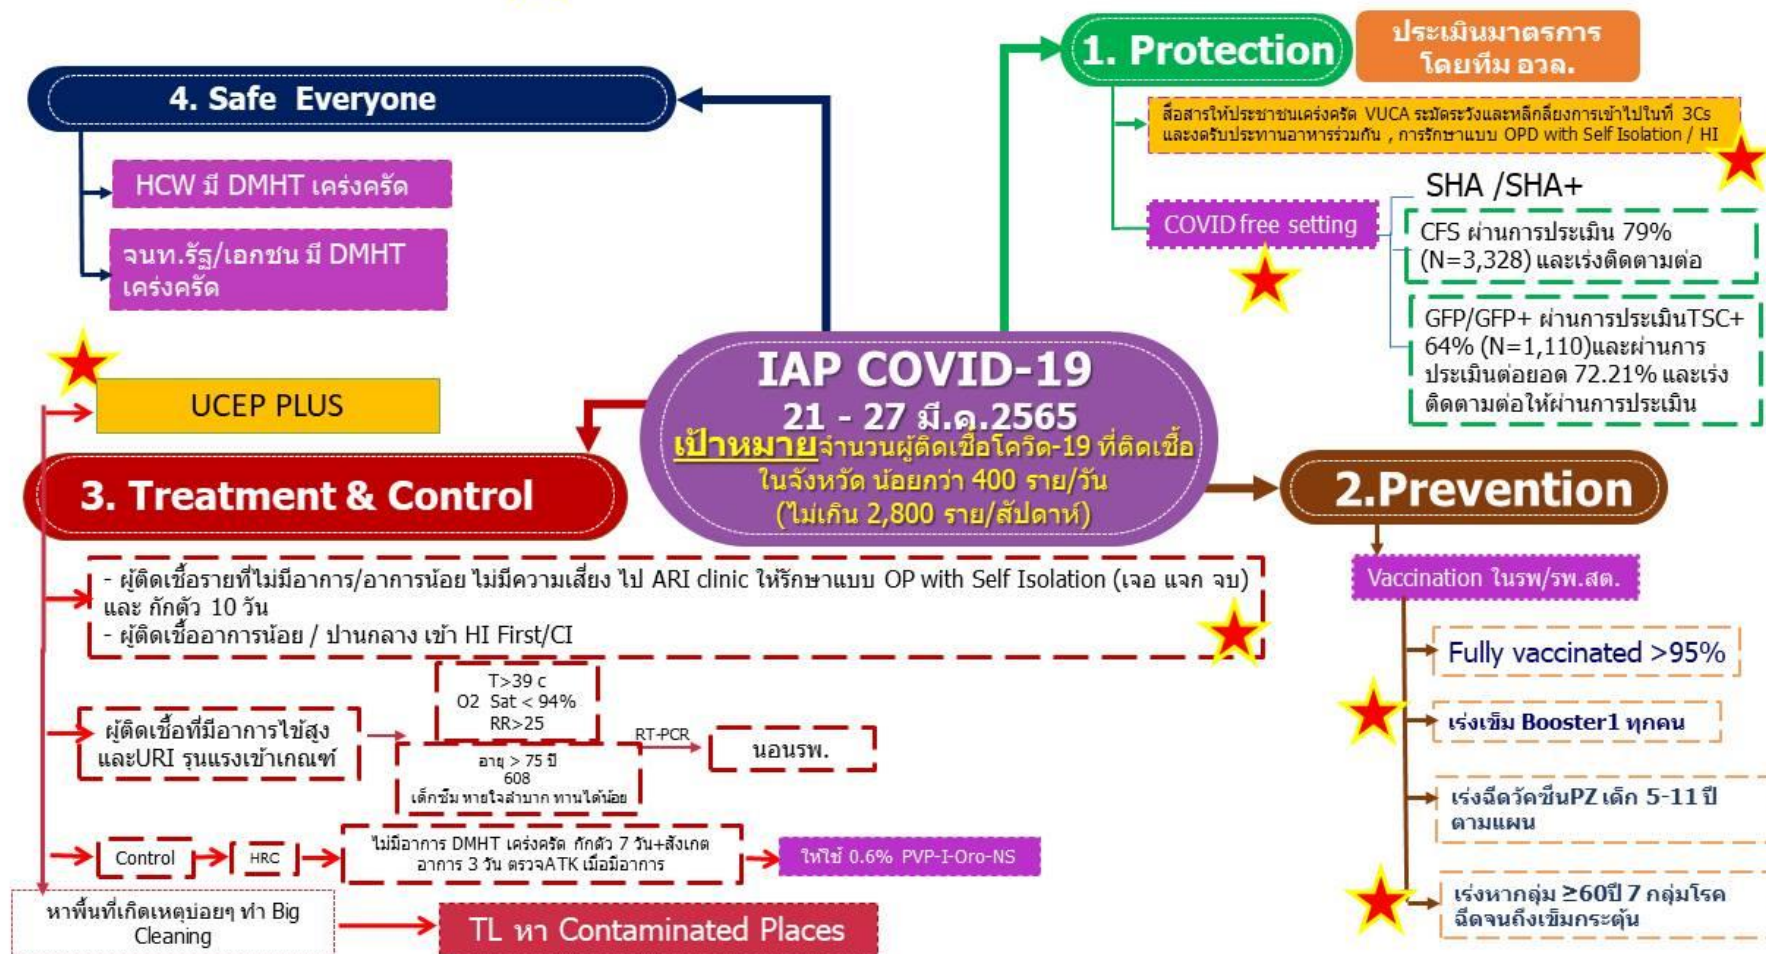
4. Safe Everyone

HCW มี DMHT เคร่งครัด

จนท.รัฐ/เอกชน มี DMHT เคร่งครัด

1. Protection

ประเมินมาตรการ โดยทีม อวล.

สื่อสารให้ประชาชนเคร่งครัด VUCA ระมัดระวังและหลีกเลี่ยงการเข้าไปในที่ 3Cs และงดรับประทานอาหารร่วมกัน , การรักษาแบบ OPD with Self Isolation / HI

SHA /SHA+

COVID free setting

CFS ผ่านการประเมิน 79% (N=3,328) และเร่งติดตามต่อ

GFP/GFP+ ผ่านการประเมินTSC+ 64% (N=1,110)และผ่านการประเมินต่อยอด 72.21% และเร่งติดตามต่อให้ผ่านการประเมิน

UCEP PLUS

IAP COVID-19
21 - 27 มี.ค.2565
เป้าหมายจำนวนผู้ติดเชื้อโควิด-19 ที่ติดเชื้อในจังหวัด น้อยกว่า 400 ราย/วัน (ไม่เกิน 2,800 ราย/สัปดาห์)

3. Treatment & Control

2.Prevention

- ผู้ติดเชื้อรายที่ไม่มีอาการ/อาการน้อย ไม่มีความเสี่ยง ไป ARI clinic ให้รักษาแบบ OP with Self Isolation (เจอ แจก จบ) และ กักตัว 10 วัน
- ผู้ติดเชื้ออาการน้อย / ปานกลาง เข้า HI First/CI

Vaccination ในรพ/รพ.สต.

Fully vaccinated >95%

เร่งเข็ม Booster1 ทุกคน

เร่งฉีดวัคซีนPZ เด็ก 5-11 ปี ตามแผน

เร่งหากลุ่ม ≥60ปี 7 กลุ่มโรค ฉีดจนถึงเข็มกระตุ้น

T>39 c
O2 Sat < 94%
RR>25

ผู้ติดเชื้อที่มีอาการไข้สูง และURI รุนแรงเข้าเกณฑ์

อายุ > 75 ปี
608
เด็กซึม หายใจลำบาก ทานได้น้อย

RT-PCR

นอนรพ.

Control

HRC

ไม่มีอาการ DMHT เคร่งครัด กักตัว 7 วัน+สังเกตอาการ 3 วัน ตรวจATK เมื่อมีอาการ

ให้ใช้ 0.6% PVP-I-Oro-NS

หาพื้นที่เกิดเหตุบ่อยๆ ทำ Big Cleaning

TL หา Contaminated Places